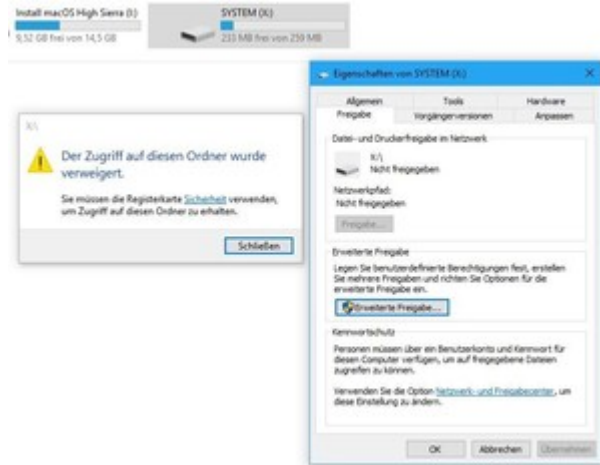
Install macOS High Sierra (I:)
9,52 GB frei von 14,5 GB

SYSTEM (X:)
233 MB frei von 259 MB

X:\

Der Zugriff auf diesen Ordner wurde verweigert.

Sie müssen die Registerkarte Sicherheit verwenden, um Zugriff auf diesen Ordner zu erhalten.

Schließen

Eigenschaften von SYSTEM (X:)

Allgemein
Tools
Hardware
Freigabe
Vorgängerversionen
Anpassen

Datei- und Druckerfreigabe im Netzwerk

X:\
Nicht freigegeben

Netzwerkpfad:
Nicht freigegeben

Freigabe...

Erweiterte Freigabe

Legen Sie benutzerdefinierte Berechtigungen fest, erstellen Sie mehrere Freigaben und richten Sie Optionen für die erweiterte Freigabe ein.

Erweiterte Freigabe...

Kennwortschutz

Personen müssen über ein Benutzerkonto und Kennwort für diesen Computer verfügen, um auf freigegebene Dateien zugreifen zu können.

Verwenden Sie die Option Netzwerk- und Freigabecenter, um diese Einstellung zu ändern.

OK
Abbrechen
Übernehmen